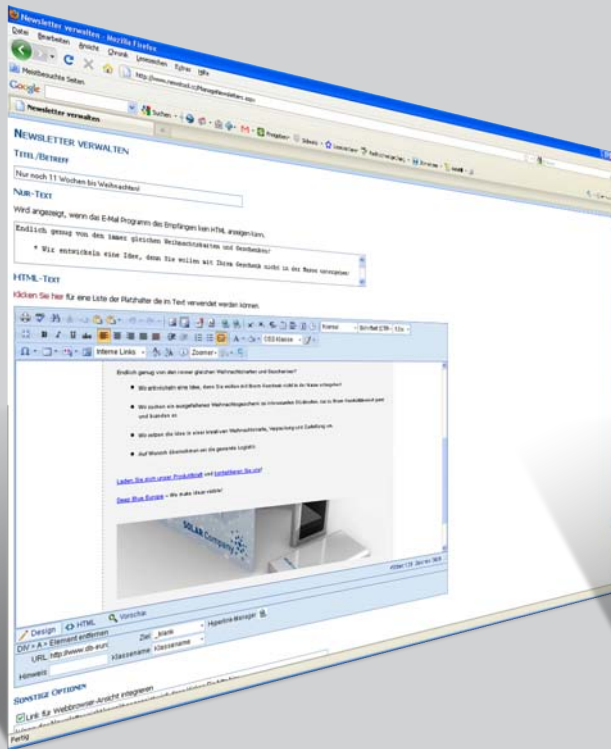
Newsletter verwalten - Mozilla Firefox

Datei Bearbeiten Ansicht Chronik Lesezeichen Extras Hilfe

Meistbesuchte Seiten

Google

Newsletter verwalten

NEWSLETTER VERWALTEN

TITEL/BETREFF

Nur noch 11 Wochen bis Weihnachten!

NUR-TEXT

Wird angezeigt, wenn das E-Mail Programm des Empfängers kein HTML anzeigen kann.

Endlich genug von den immer gleichen Weihnachtskarten und Geschenken?

* Wir entwickeln eine Idee, denn Sie wollen mit Ihrem Geschenk nicht in der Masse untergehen!

HTML-TEXT

Klicken Sie hier für eine Liste der Platzhalter die im Text verwendet werden können.

Interne Links

Zoomen

CSS-Klasse

Endlich genug von den immer gleichen Weihnachtskarten und Geschenken?

Wir entwickeln eine Idee, denn Sie wollen mit Ihrem Geschenk nicht in der Masse untergehen!

Wir suchen ein ausgefallenes Weihnachtsgeschenk zu interessanten Stückzahlen, das zu Ihrem Geschäftsbereich passt und branden es.

Wir setzen die Idee in einer kreativen Weihnachtskarte, Verpackung und Zustellung um.

Auf Wunsch übernehmen wir die gesamte Logistik.

Laden Sie doch unser Produktheft und kontaktieren Sie uns!

Deep Blue Europe – We make ideas visible!

SOLAR Company

Design HTML Vorschau

DIV > A > Element entfernen

URL http://www.db-euro

Ziel _blank

Hyperlink-Manager

Klassenname

Hinweis

SONSTIGE OPTIONEN

Link für Webbrowser-Ansicht integrieren

Fertig